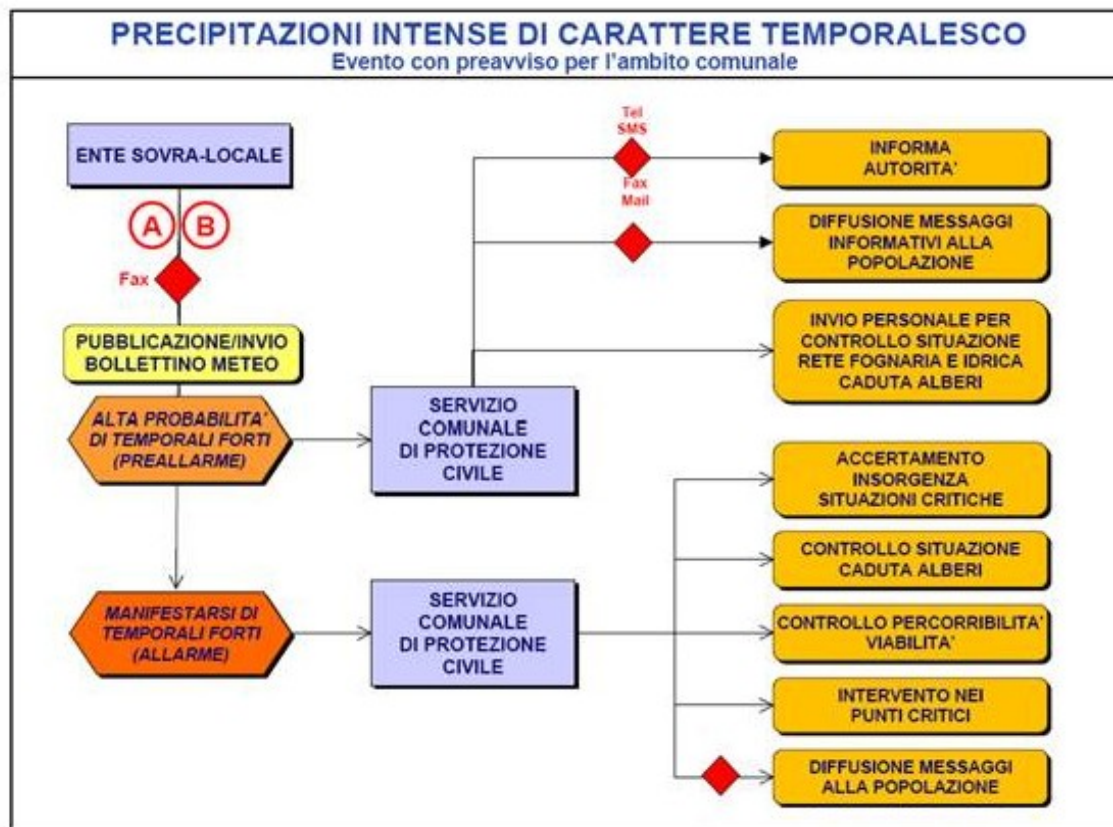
PRECIPITAZIONI INTENSE DI CARATTERE TEMPORALESCO
Evento con preavviso per l'ambito comunale

ENTE SOVRA-LOCALE

A B

Fax

PUBBLICAZIONE/INVIO BOLLETTINO METEO

ALTA PROBABILITA' DI TEMPORALI FORTI (PREALLARME)

SERVIZIO COMUNALE DI PROTEZIONE CIVILE

Tel SMS

Fax Mail

INFORMA AUTORITA'

DIFFUSIONE MESSAGGI INFORMATIVI ALLA POPOLAZIONE

INVIO PERSONALE PER CONTROLLO SITUAZIONE RETE FOGNARIA E IDRICA CADUTA ALBERI

MANIFESTARSI DI TEMPORALI FORTI (ALLARME)

SERVIZIO COMUNALE DI PROTEZIONE CIVILE

ACCERTAMENTO INSORGENZA SITUAZIONI CRITICHE

CONTROLLO SITUAZIONE CADUTA ALBERI

CONTROLLO PERCORRIBILITA' VIABILITA'

INTERVENTO NEI PUNTI CRITICI

DIFFUSIONE MESSAGGI ALLA POPOLAZIONE